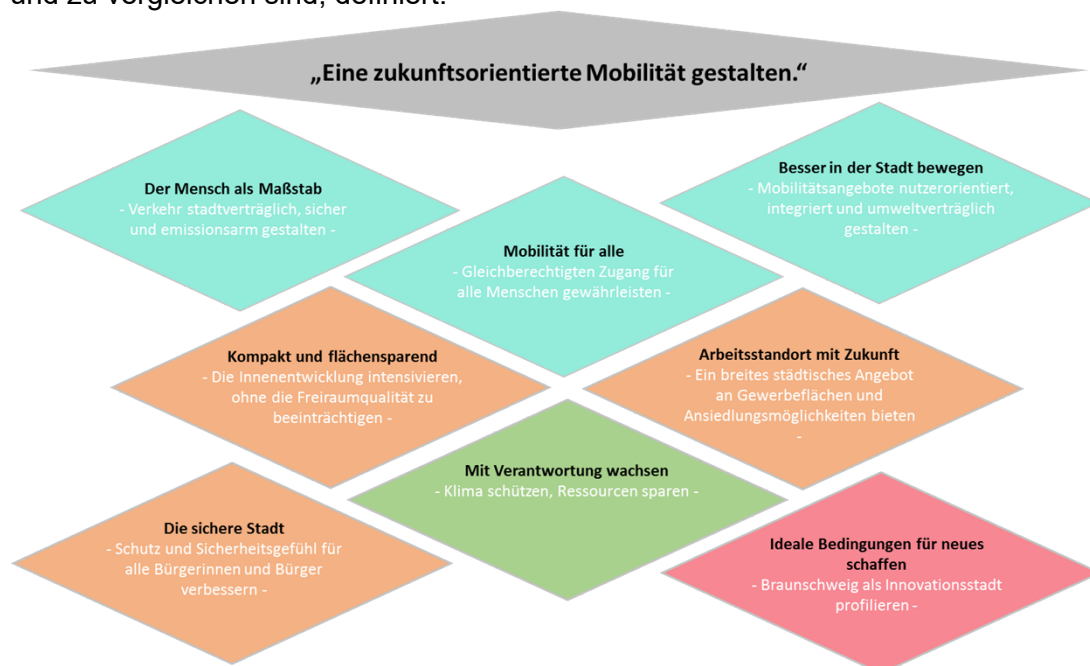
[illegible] zu vergleichen sind, definiert.

„Eine zukunftsorientierte Mobilität gestalten."

**Der Mensch als Maßstab**
- Verkehr stadtverträglich, sicher und emissionsarm gestalten -

**Besser in der Stadt bewegen**
- Mobilitätsangebote nutzerorientiert, integriert und umweltverträglich gestalten -

**Mobilität für alle**
- Gleichberechtigten Zugang für alle Menschen gewährleisten -

**Kompakt und flächensparend**
- Die Innenentwicklung intensivieren, ohne die Freiraumqualität zu beeinträchtigen -

**Arbeitsstandort mit Zukunft**
- Ein breites städtisches Angebot an Gewerbeflächen und Ansiedlungsmöglichkeiten bieten -

**Mit Verantwortung wachsen**
- Klima schützen, Ressourcen sparen -

**Die sichere Stadt**
- Schutz und Sicherheitsgefühl für alle Bürgerinnen und Bürger verbessern -

**Ideale Bedingungen für neues schaffen**
- Braunschweig als Innovationsstadt profilieren -